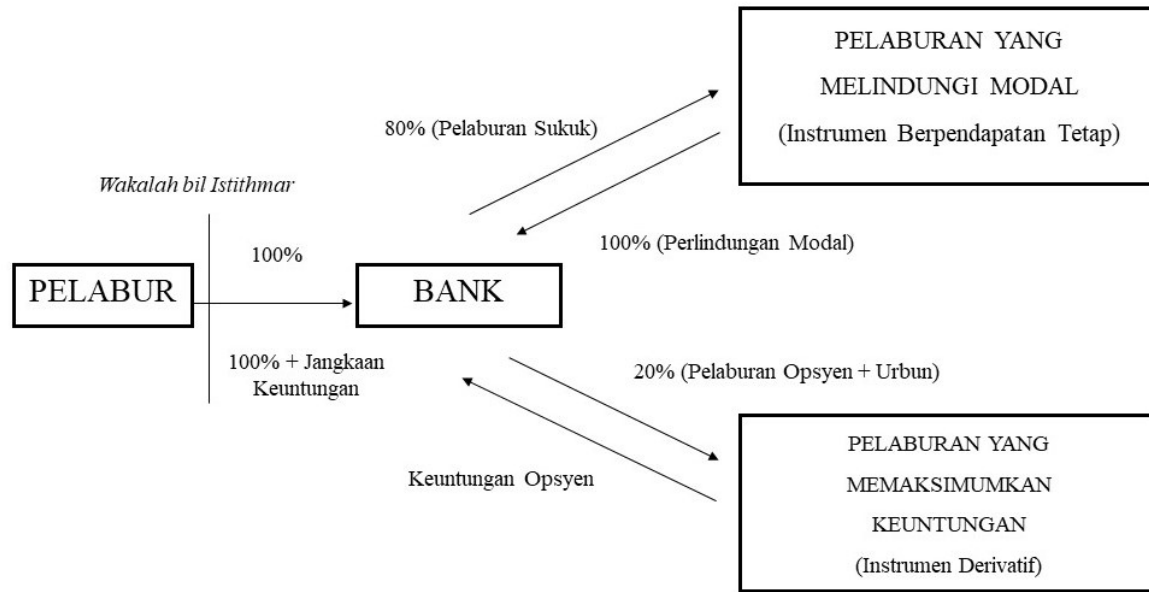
PELABURAN YANG MELINDUNGI MODAL
(Instrumen Berpendapatan Tetap)

80% (Pelaburan Sukuk)

Wakalah bil Istithmar

100% (Perlindungan Modal)

100%

PELABUR

BANK

100% + Jangkaan Keuntungan

20% (Pelaburan Opsyen + Urbun)

Keuntungan Opsyen

PELABURAN YANG MEMAKSIMUMKAN KEUNTUNGAN
(Instrumen Derivatif)